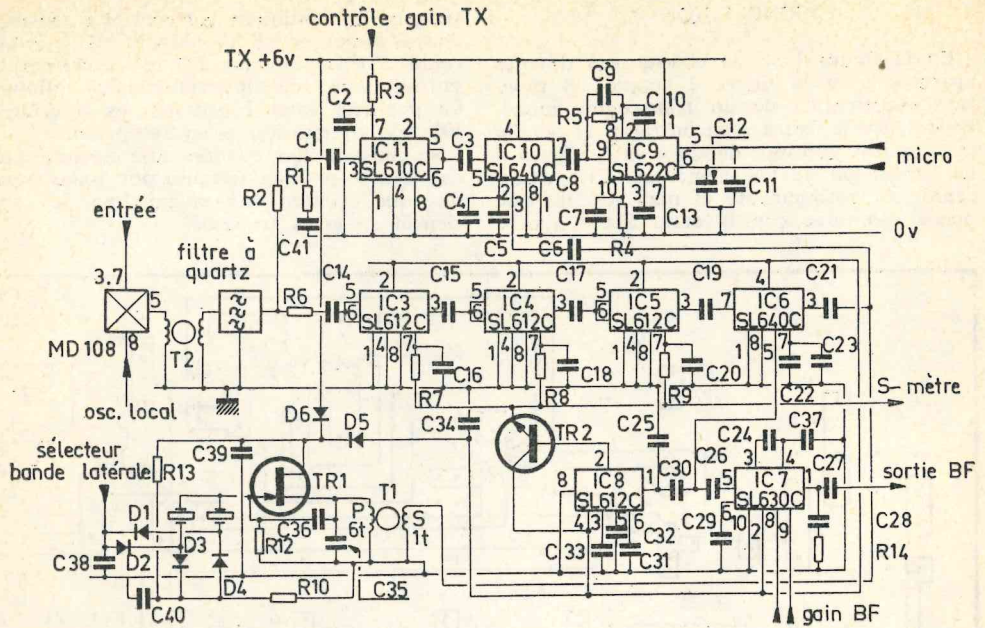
contrôle gain TX
TX +6v
C2 R3 C9 C10 R5
C1 7 2 5 C3 4 7 9 8 2 1 5 C12
3 IC 11 SL610C 6 5 IC 10 SL640C C8 IC9 SL622C 6 micro
R2 R1 1 4 8 C4 2 3 8 1 10 3 7 C11
C41 C5 C7 C13
C6 R4 0v
entrée
filtre à quartz
C14 2 C15 2 C17 2 C19 4 C21
3.7 5 R6 5 6 IC3 SL612C 3 5 6 IC4 SL612C 3 5 6 IC5 SL612C 3 7 IC6 SL640C 3
MD 108 8 T2 1 4 8 7 1 4 8 7 1 4 8 7 8 5 7 C23
R7 C16 R8 C18 R9 C20 C22
osc. local S- mètre
D6 D5 C34 TR2 C25
sélecteur bande latérale C39 R13 TR1 8 2 1 C30 C26 C24 C37 3 4 C27
IC8 SL612C IC 7 SL630C sortie BF
D1 C36 P 6t T1 S 1t 4 3 5 6 C32 C29 10 2 8 9 C28
C38 D2 D3 R12 C 33 C31 R14
D4 R10 C35
C40 gain BF